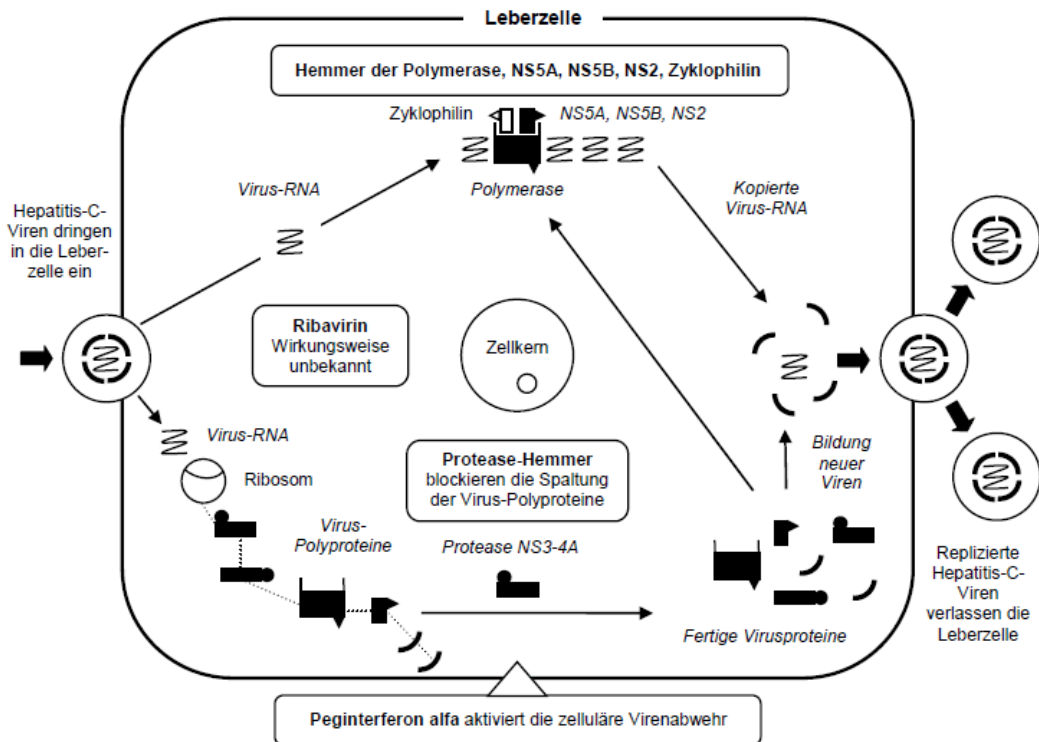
Leberzelle

Hemmer der Polymerase, NS5A, NS5B, NS2, Zyklophilin

Zyklophilin

NS5A, NS5B, NS2

Polymerase

Virus-RNA

Kopierte Virus-RNA

Hepatitis-C-Viren dringen in die Leberzelle ein

Ribavirin Wirkungsweise unbekannt

Zellkern

Virus-RNA

Ribosom

Protease-Hemmer blockieren die Spaltung der Virus-Polyproteine

Bildung neuer Viren

Virus-Polyproteine

Protease NS3-4A

Fertige Virusproteine

Replizierte Hepatitis-C-Viren verlassen die Leberzelle

Peginterferon alfa aktiviert die zelluläre Virenabwehr